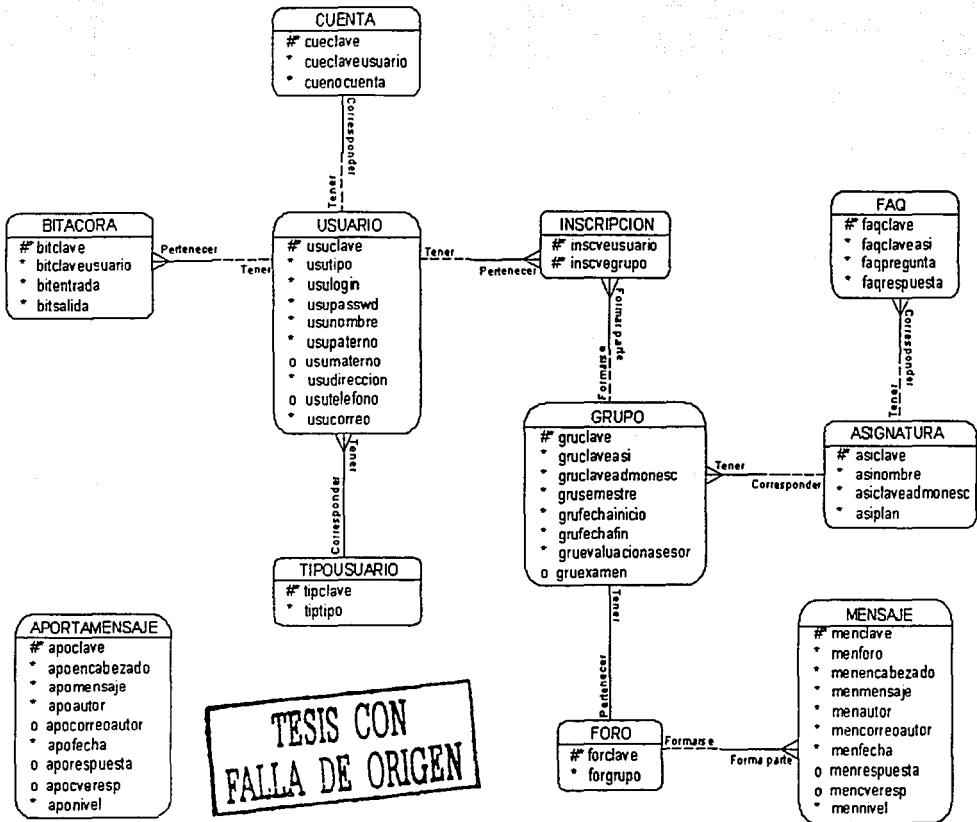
CUENTA
# cueclave
* cueclaveusuario
* cuenocuenta

Corresponder
Tener

BITACORA
# bitclave
* bitclaveusuario
* bitentrada
* bitsalida

Pertenecer
Tener

USUARIO
# usuclave
* usutipo
* usulogin
* usupasswd
* usunombre
* usupaterno
o usumaterno
* usudireccion
o usutelefono
* usucorreo

Tener
Pertenecer

INSCRIPCION
# inscveusuario
# inscvegrupo

Formar parte
Formarse

FAQ
# faqclave
* faqclaveasi
* faqpregunta
* faqrespuesta

Corresponder
Tener

Tener
Corresponder

GRUPO
# gruclave
* gruclaveasi
* gruclaveadmonesc
* grusemestre
* grufechainicio
* grufechafin
* gruevaluacionasesor
o gruexamen

Tener
Corresponder

ASIGNATURA
# asiclave
* asinombre
* asiclaveadmonesc
* asiplan

TIPOUSUARIO
# tipclave
* tiptipo

Tener
Pertenecer

APORTAMENSAJE
# apoclave
* apoencabezado
* apomensaje
* apoautor
o apocorreoautor
* apofecha
o aporespuesta
o apocveresp
* aponivel

TESIS CON
FALLA DE ORIGEN

FORO
# forclave
* forgrupo

Formarse
Forma parte

MENSAJE
# menclave
* menforo
* menencabezado
* menmensaje
* menautor
* mencorreoautor
* menfecha
o menrespuesta
o mencveresp
* mennivel